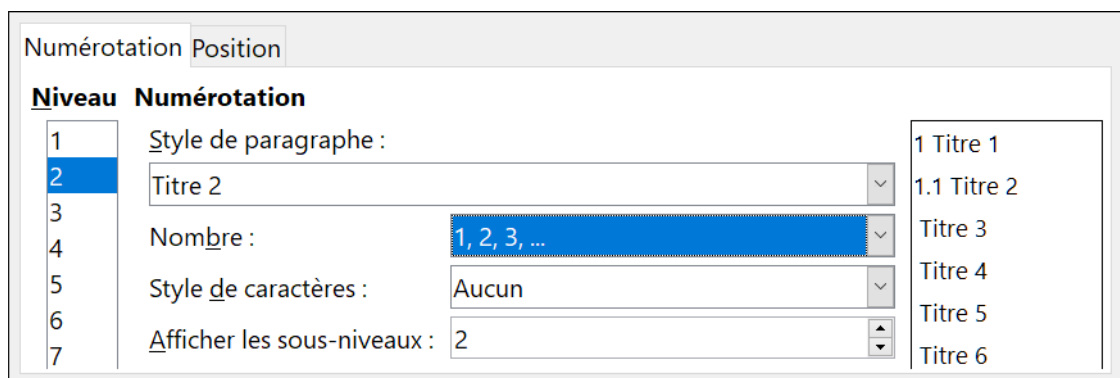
Numérotation Position

Niveau Numérotation

1
2
3
4
5
6
7

Style de paragraphe :
Titre 2
Nombre : 1, 2, 3, ...
Style de caractères : Aucun
Afficher les sous-niveaux : 2

1 Titre 1
1.1 Titre 2
Titre 3
Titre 4
Titre 5
Titre 6